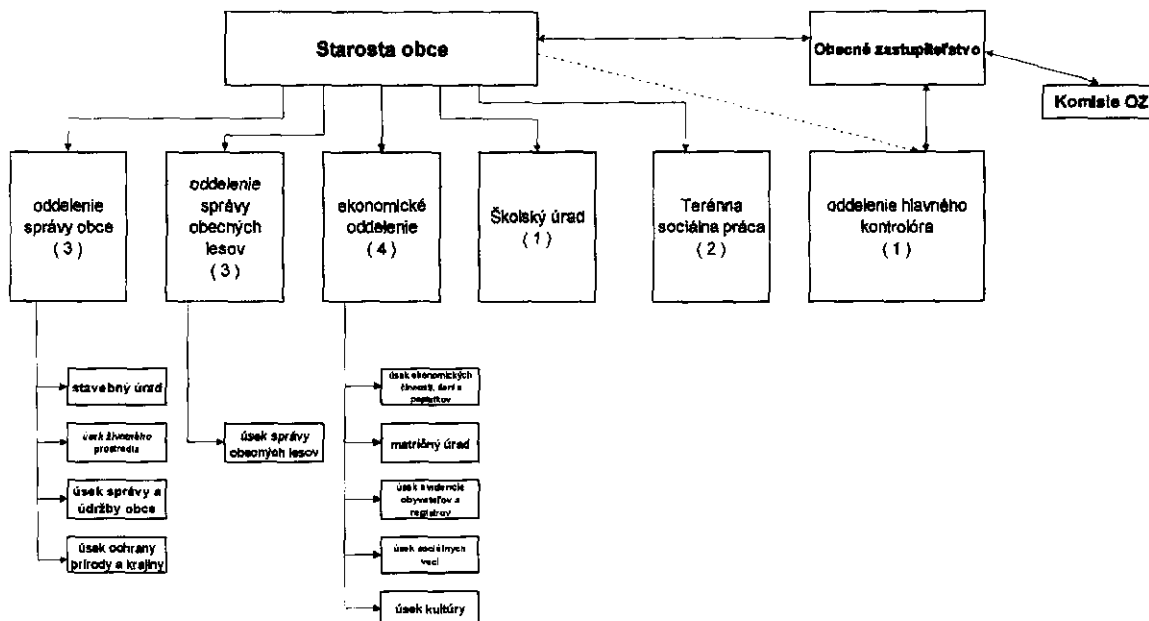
Starosta obce

Obecné zastupiteľstvo

Komisie OZ

oddelenie správy obce (3)

oddelenie správy obecných lesov (3)

ekonomické oddelenie (4)

Školský úrad (1)

Terénna sociálna práca (2)

oddelenie hlavného kontrolóra (1)

stavebný úrad

úsek životného prostredia

úsek správy a údržby obce

úsek ochrany prírody a krajiny

úsek správy obecných lesov

úsek ekonomických činností, daní a poplatkov

matričný úrad

úsek evidencie obyvateľov a registrov

úsek sociálnych vecí

úsek kultúry